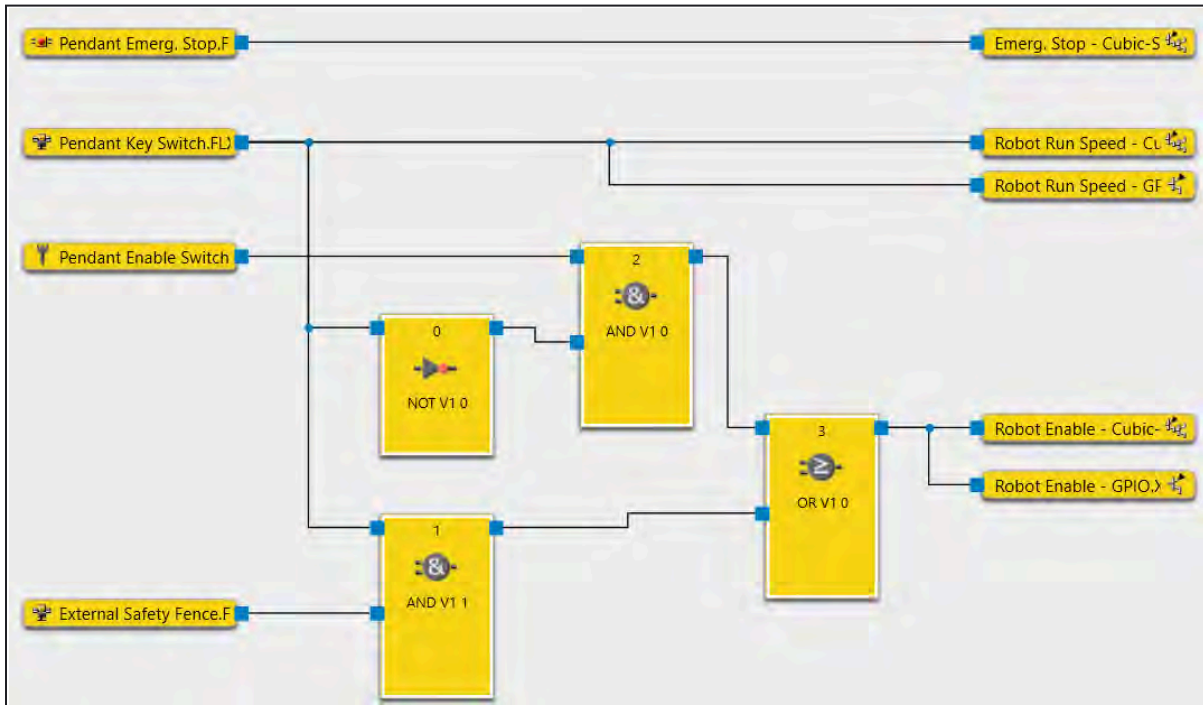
Pendant Emerg. Stop.F

Emerg. Stop - Cubic-S

Pendant Key Switch.FL

Robot Run Speed - Cu

Robot Run Speed - GF

Pendant Enable Switch

2

&

AND V1 0

0

NOT V1 0

3

≥

OR V1 0

Robot Enable - Cubic-

Robot Enable - GPIO.X

1

&

AND V1 1

External Safety Fence.F